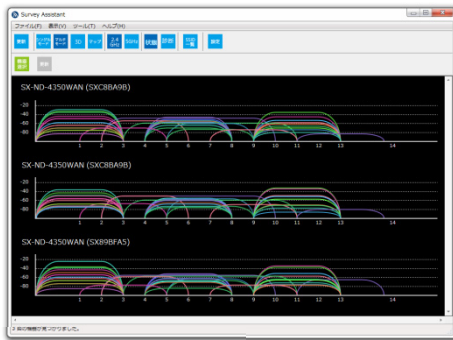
Survey Assistant

ファイル(F) 表示(V) ツール(T) ヘルプ(H)

更新 | シングルモード | マルチモード | 3D | ダッシュ | 2.4GHz | 5GHz | 状態 | 詳細 | SSID一覧 | 設定

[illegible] | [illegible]

SX-ND-4350WAN (SXC8BA9B)

-20
-40
-60
-80

1 2 3 4 5 6 7 8 9 10 11 12 13 14

SX-ND-4350WAN (SXC8BA9B)

-20
-40
-60
-80

1 2 3 4 5 6 7 8 9 10 11 12 13 14

SX-ND-4350WAN (SX89BFA5)

-20
-40
-60
-80

1 2 3 4 5 6 7 8 9 10 11 12 13 14

3 件の機器が見つかりました。